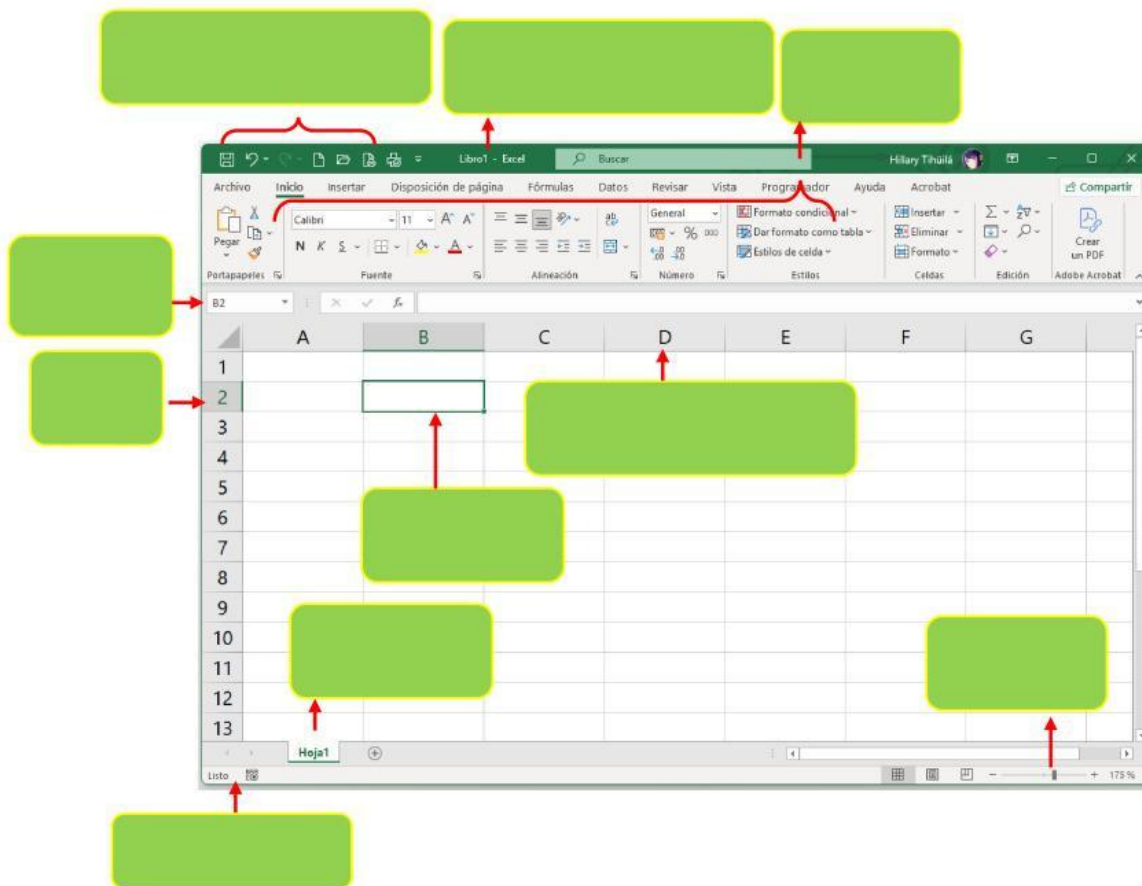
Libro1 - Excel
Buscar
Hillary Tihuilá

Archivo
Inicio
Insertar
Disposición de página
Fórmulas
Datos
Revisar
Vista
Programador
Ayuda
Acrobat
Compartir

Pegar
Portapapeles
Calibri
11
N K S
Fuente
Alineación
General
% 000
Número
Formato condicional
Dar formato como tabla
Estilos de celda
Estilos
Insertar
Eliminar
Formato
Celdas
Edición
Crear un PDF
Adobe Acrobat

B2
$f_x$

| | A | B | C | D | E | F | G |
|---|---|---|---|---|---|---|---|
| 1 | | | | | | | |
| 2 | | | | | | | |
| 3 | | | | | | | |
| 4 | | | | | | | |
| 5 | | | | | | | |
| 6 | | | | | | | |
| 7 | | | | | | | |
| 8 | | | | | | | |
| 9 | | | | | | | |
| 10 | | | | | | | |
| 11 | | | | | | | |
| 12 | | | | | | | |
| 13 | | | | | | | |

Hoja1
Listo
175 %